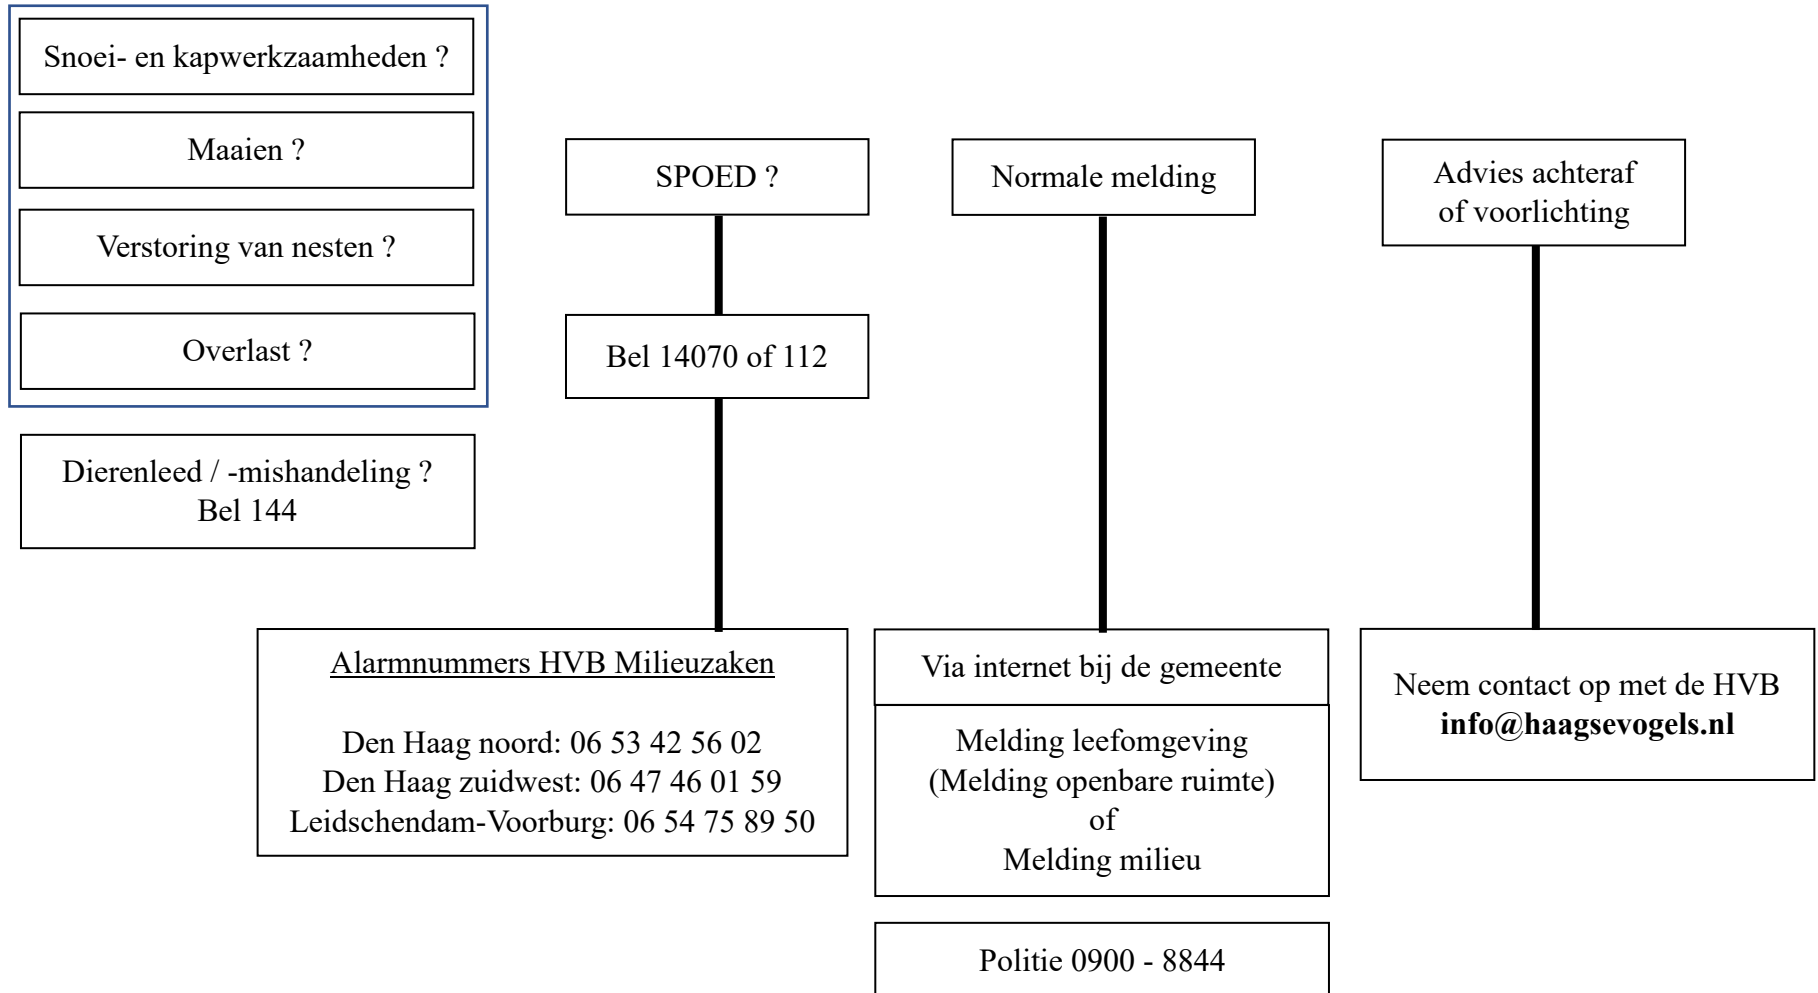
Snoei- en kapwerkzaamheden ?

Maaien ?

Verstoring van nesten ?

Overlast ?

Dierenleed / -mishandeling ?
Bel 144

SPOED ?

Bel 14070 of 112

Alarmnummers HVB Milieuzaken

Den Haag noord: 06 53 42 56 02
Den Haag zuidwest: 06 47 46 01 59
Leidschendam-Voorburg: 06 54 75 89 50

Normale melding

Via internet bij de gemeente

Melding leefomgeving
(Melding openbare ruimte)
of
Melding milieu

Politie 0900 - 8844

Advies achteraf
of voorlichting

Neem contact op met de HVB
**info@haagsevogels.nl**